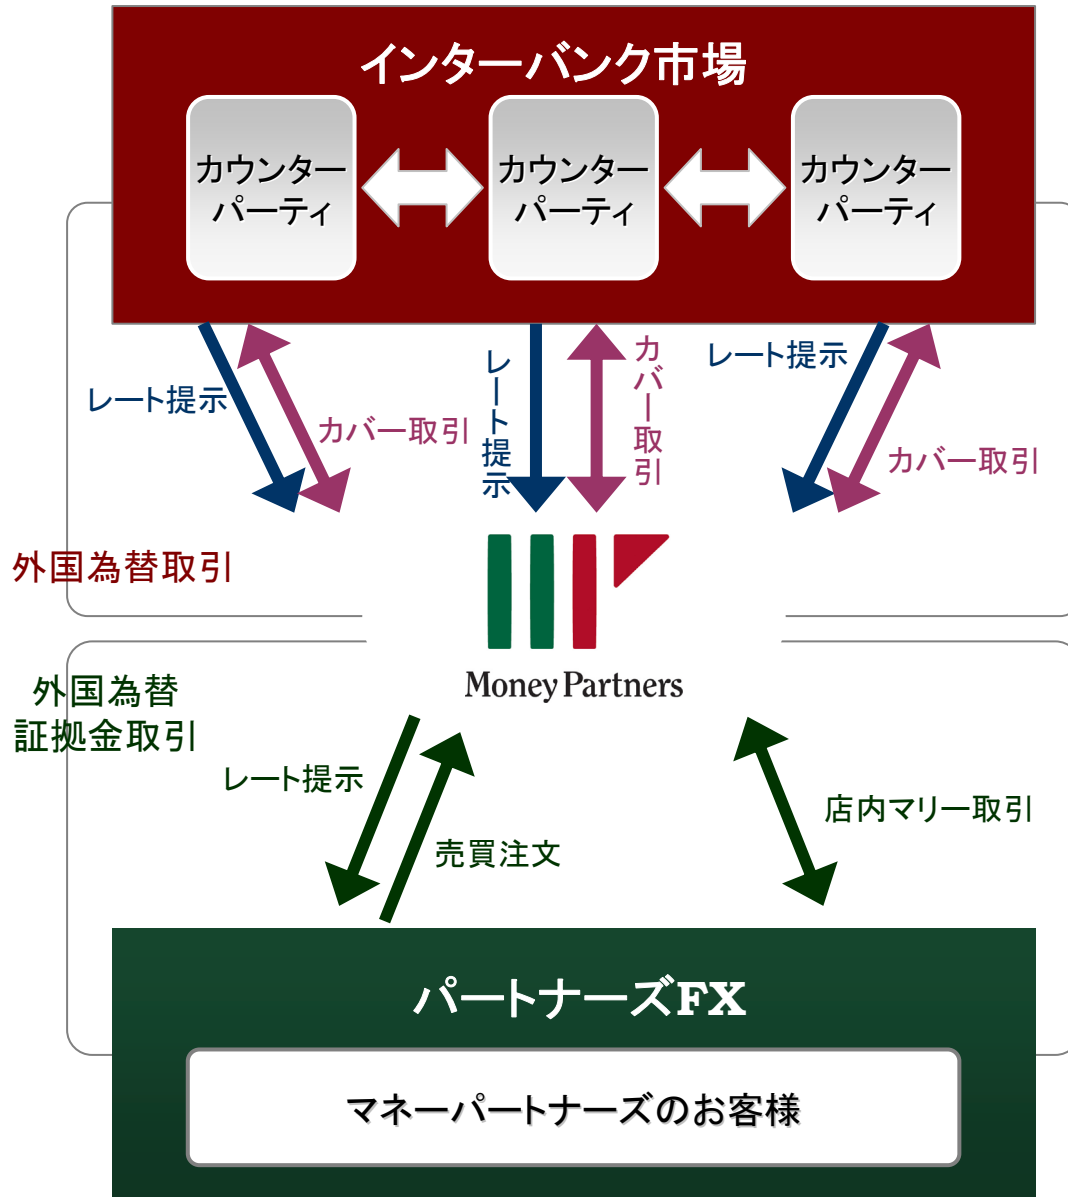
インターバンク市場

カウンターパーティ

カウンターパーティ

カウンターパーティ

レート提示

カバー取引

レート提示

カバー取引

レート提示

カバー取引

外国為替取引

Money Partners

外国為替証拠金取引

レート提示

売買注文

店内マリー取引

パートナーズFX

マネーパートナーズのお客様